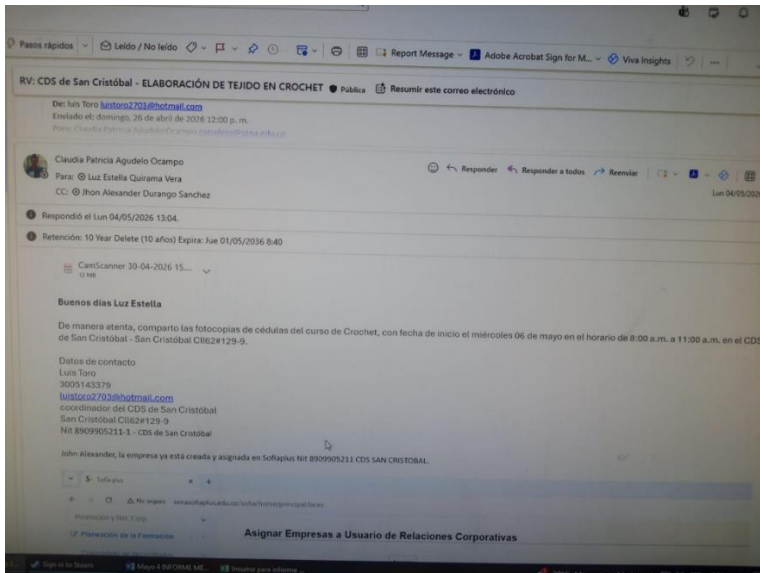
Pasos rápidos | Leído / No leído | Report Message | Adobe Acrobat Sign for M... | Viva Insights | ...

RV: CDS de San Cristóbal - ELABORACIÓN DE TEJIDO EN CROCHET Pública Resumir este correo electrónico

De: luis Toro luistoro2703@hotmail.com
Enviado el: domingo, 26 de abril de 2026 12:00 p. m.
Para: Claudia Patricia Agudelo Ocampo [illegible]

Claudia Patricia Agudelo Ocampo
Para: Luz Estella Quirama Vera
CC: Jhon Alexander Durango Sanchez

Responder | Responder a todos | Reenviar

Lun 04/05/2026

Respondió el Lun 04/05/2026 13:04.

Retención: 10 Year Delete (10 años) Expira: Jue 01/05/2036 8:40

CamScanner 30-04-2026 15....
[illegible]

Buenos días Luz Estella

De manera atenta, comparto las fotocopias de cédulas del curso de Crochet, con fecha de inicio el miércoles 06 de mayo en el horario de 8:00 a.m. a 11:00 a.m. en el CDS de San Cristóbal - San Cristóbal Cll62#129-9.

Datos de contacto
Luis Toro
3005143379
luistoro2703@hotmail.com
coordinador del CDS de San Cristóbal
San Cristóbal Cll62#129-9
Nit 8909905211-1 - CDS de San Cristóbal

John Alexander, la empresa ya está creada y asignada en Sofiaplus Nit 8909905211 CDS SAN CRISTOBAL.

Sofia plus
No seguro senasofiaplus.edu.co/sofia/home/principal.faces
Planeación de la Formación
Asignar Empresas a Usuario de Relaciones Corporativas

Sign in to Steam | Mayo 4 INFORME ME... | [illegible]